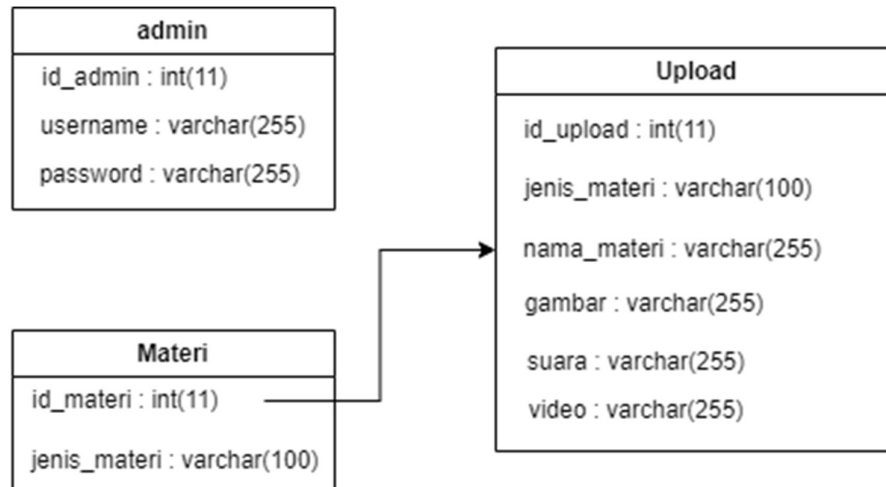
admin

id_admin : int(11)

username : varchar(255)

password : varchar(255)

Upload

id_upload : int(11)

jenis_materi : varchar(100)

nama_materi : varchar(255)

gambar : varchar(255)

suara : varchar(255)

video : varchar(255)

Materi

id_materi : int(11)

jenis_materi : varchar(100)